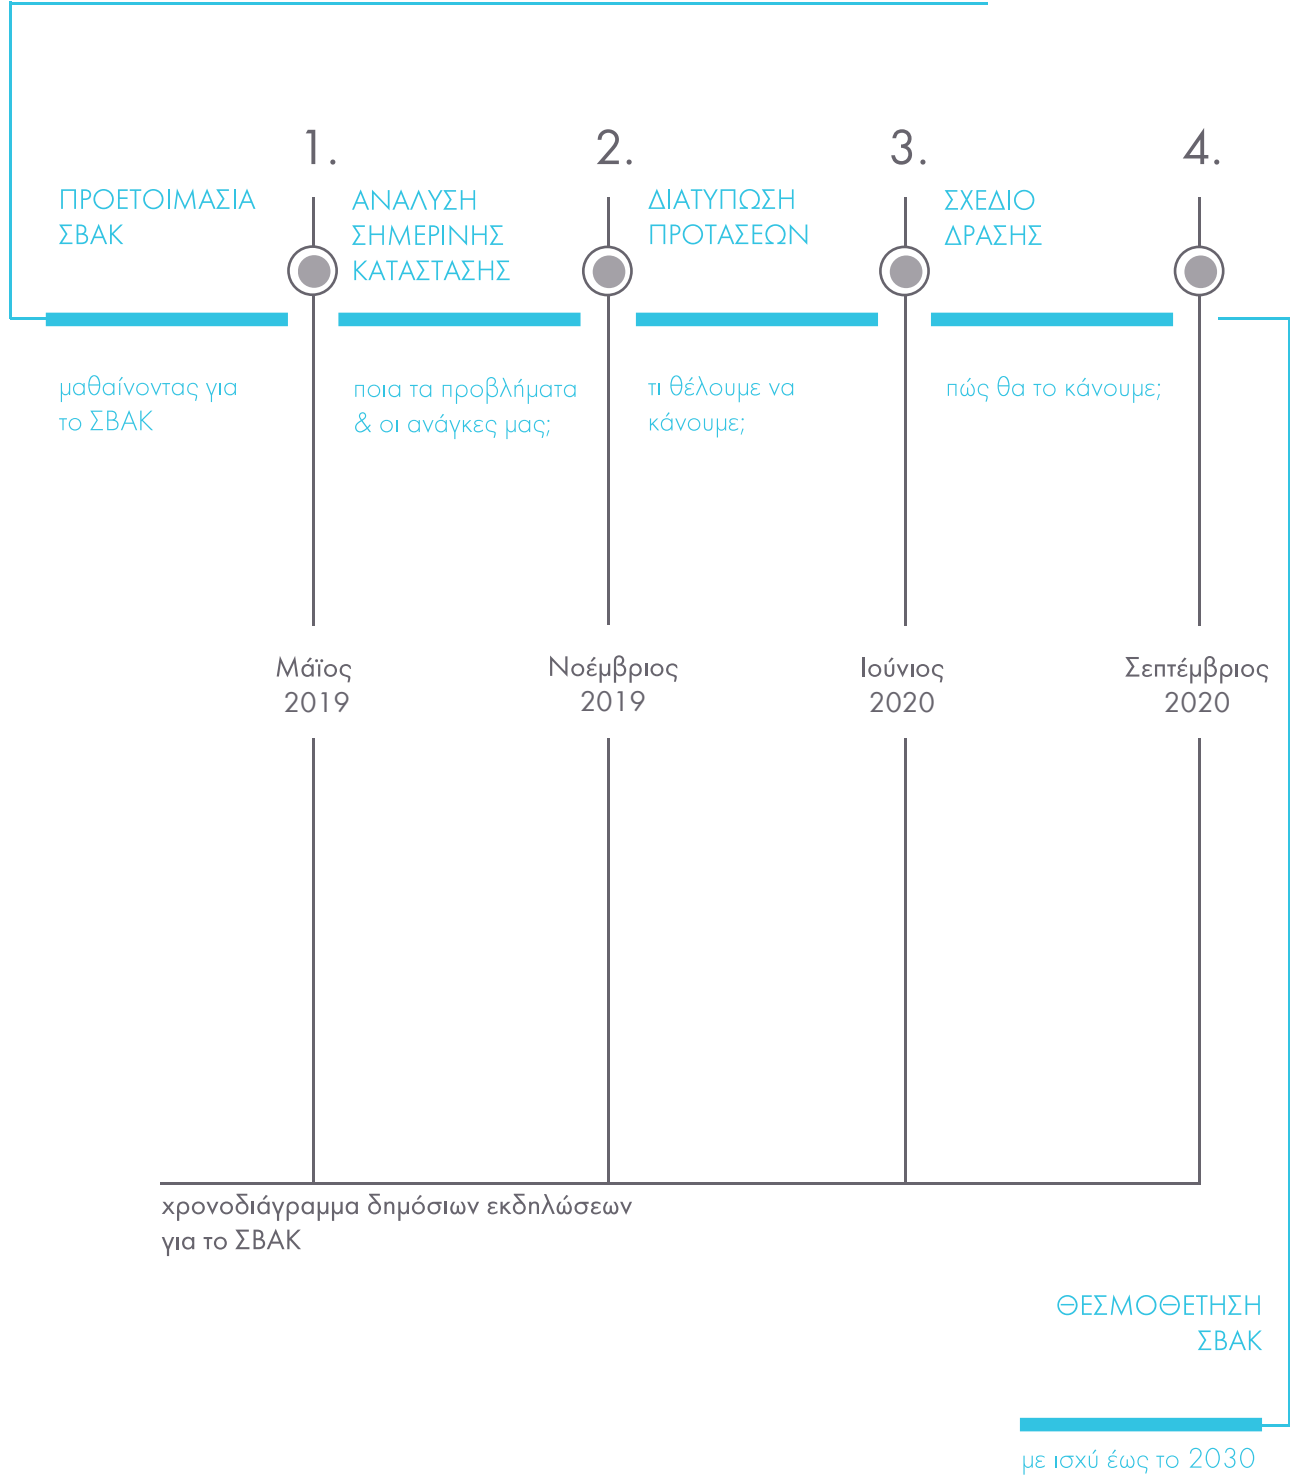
1.

2.

3.

4.

ΠΡΟΕΤΟΙΜΑΣΙΑ ΣΒΑΚ

μαθαίνοντας για το ΣΒΑΚ

ΑΝΑΛΥΣΗ ΣΗΜΕΡΙΝΗΣ ΚΑΤΑΣΤΑΣΗΣ

ποια τα προβλήματα & οι ανάγκες μας;

ΔΙΑΤΥΠΩΣΗ ΠΡΟΤΑΣΕΩΝ

τι θέλουμε να κάνουμε;

ΣΧΕΔΙΟ ΔΡΑΣΗΣ

πώς θα το κάνουμε;

Μάϊος 2019

Νοέμβριος 2019

Ιούνιος 2020

Σεπτέμβριος 2020

χρονοδιάγραμμα δημόσιων εκδηλώσεων για το ΣΒΑΚ

ΘΕΣΜΟΘΕΤΗΣΗ ΣΒΑΚ

με ισχύ έως το 2030